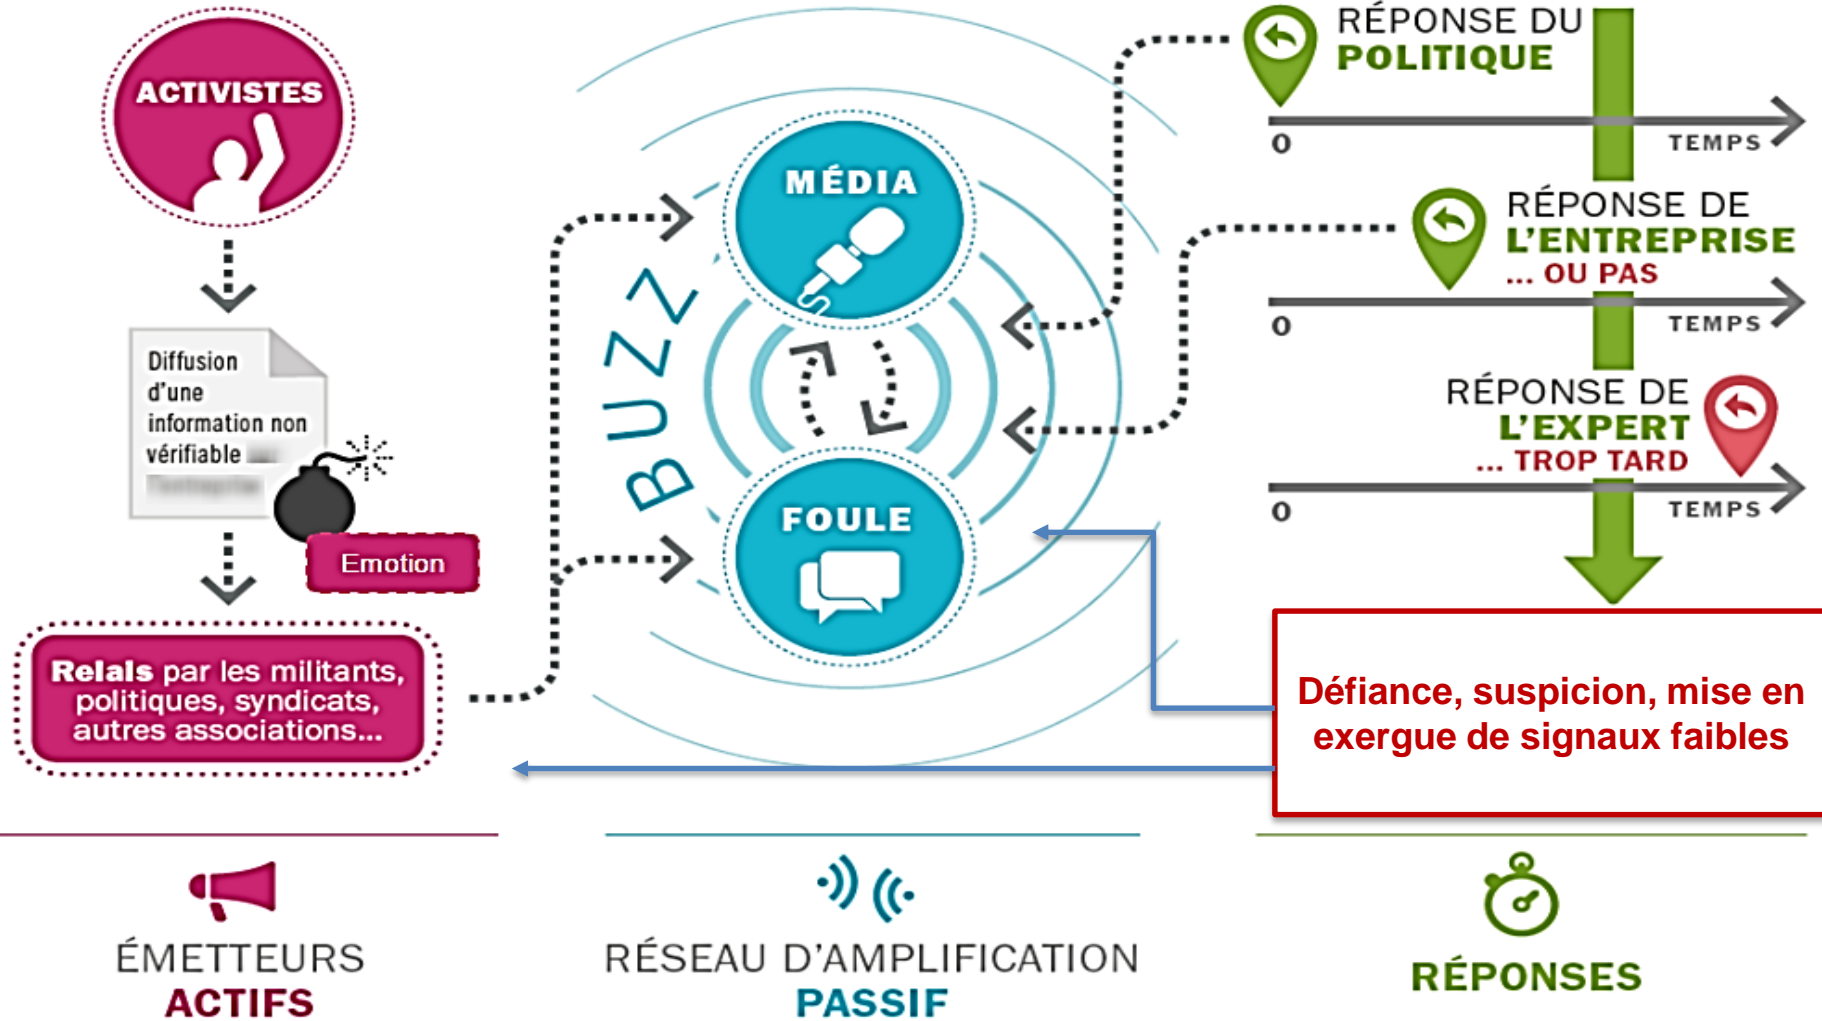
ACTIVISTES

Diffusion d'une information non vérifiable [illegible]
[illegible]

Emotion

Relais par les militants, politiques, syndicats, autres associations...

BUZZ

MÉDIA

FOULE

RÉPONSE DU POLITIQUE
0
TEMPS

RÉPONSE DE L'ENTREPRISE ... OU PAS
0
TEMPS

RÉPONSE DE L'EXPERT ... TROP TARD
0
TEMPS

Défiance, suspicion, mise en exergue de signaux faibles

ÉMETTEURS ACTIFS

RÉSEAU D'AMPLIFICATION PASSIF

RÉPONSES